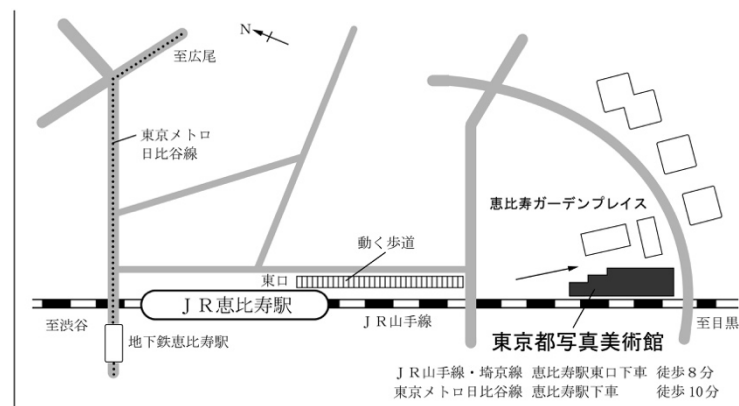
N

至広尾

東京メトロ
日比谷線

恵比寿ガーデンプレイス

動く歩道

東口

ＪＲ恵比寿駅

至渋谷

ＪＲ山手線

至目黒

地下鉄恵比寿駅

東京都写真美術館

ＪＲ山手線・埼京線　恵比寿駅東口下車　徒歩８分
東京メトロ日比谷線　恵比寿駅下車　徒歩 10 分